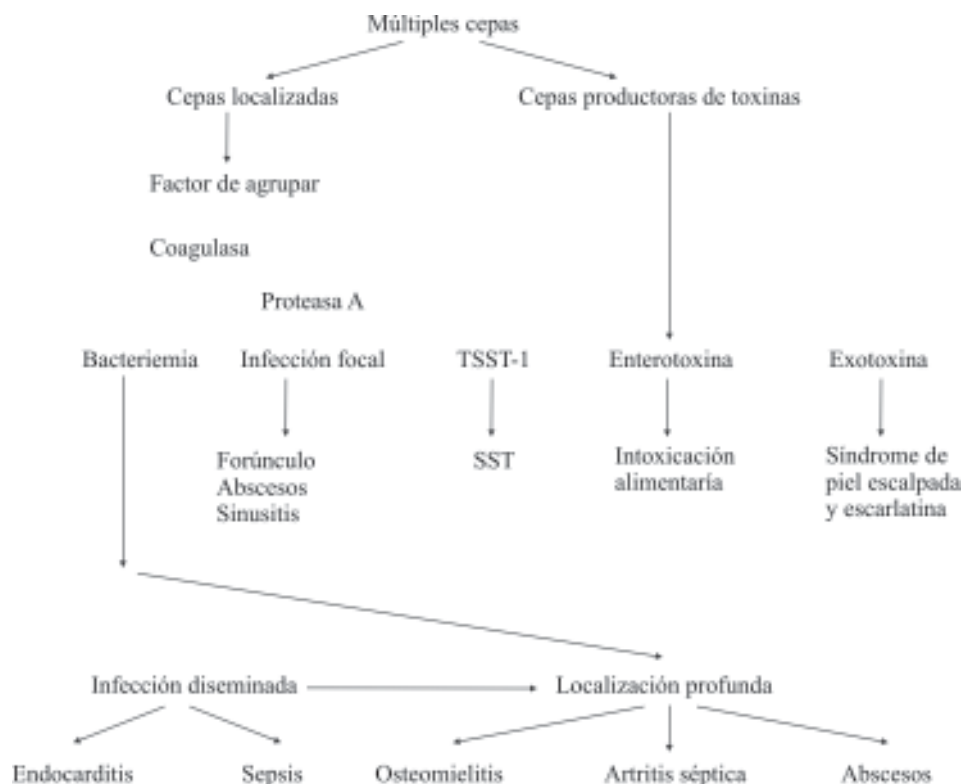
Múltiples cepas

Cepas localizadas

Cepas productoras de toxinas

Factor de agrupar

Coagulasa

Proteasa A

Bacteriemia

Infección focal

TSST-1

Enterotoxina

Exotoxina

Forúnculo
Abscesos
Sinusitis

SST

Intoxicación alimentaría

Síndrome de piel escalpada y escarlatina

Infección diseminada

Localización profunda

Endocarditis

Sepsis

Osteomielitis

Artritis séptica

Abscesos